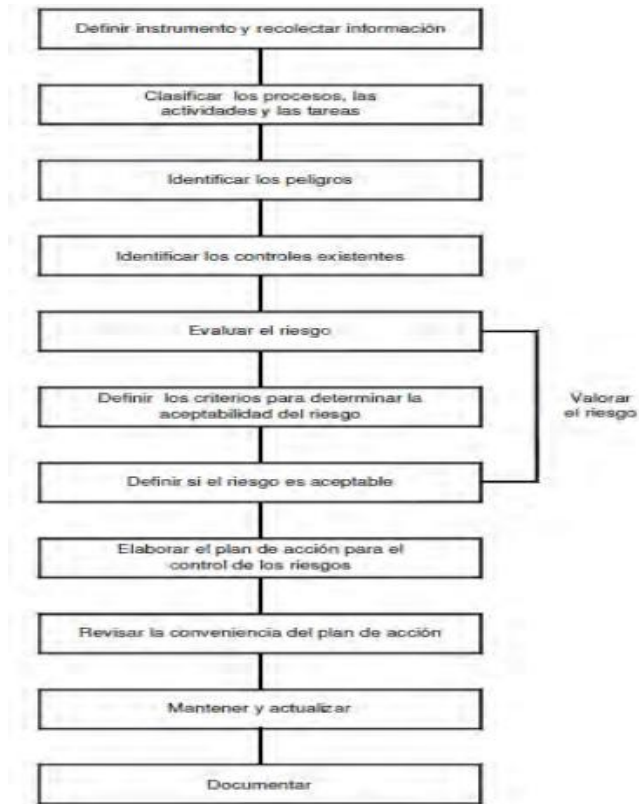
Definir instrumento y recolectar información

Clasificar los procesos, las actividades y las tareas

Identificar los peligros

Identificar los controles existentes

Evaluar el riesgo

Definir los criterios para determinar la aceptabilidad del riesgo

Definir si el riesgo es aceptable

Valorar el riesgo

Elaborar el plan de acción para el control de los riesgos

Revisar la conveniencia del plan de acción

Mantener y actualizar

Documentar